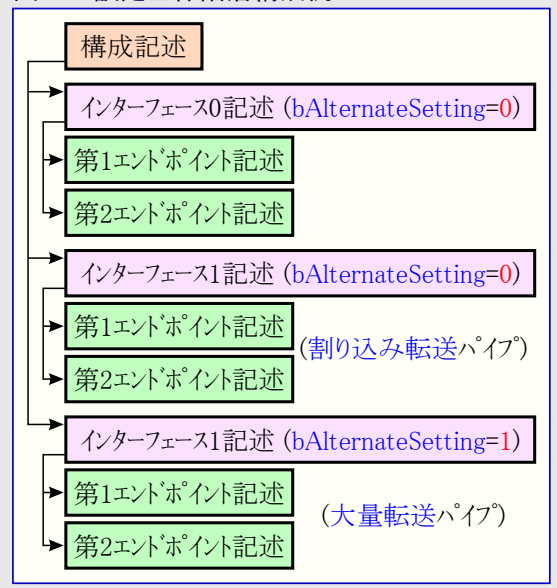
構成記述

インターフェース0記述 (bAlternateSetting=0)

第1エンドポイント記述

第2エンドポイント記述

インターフェース1記述 (bAlternateSetting=0)

第1エンドポイント記述

第2エンドポイント記述

(割り込み転送パイプ)

インターフェース1記述 (bAlternateSetting=1)

第1エンドポイント記述

第2エンドポイント記述

(大量転送パイプ)